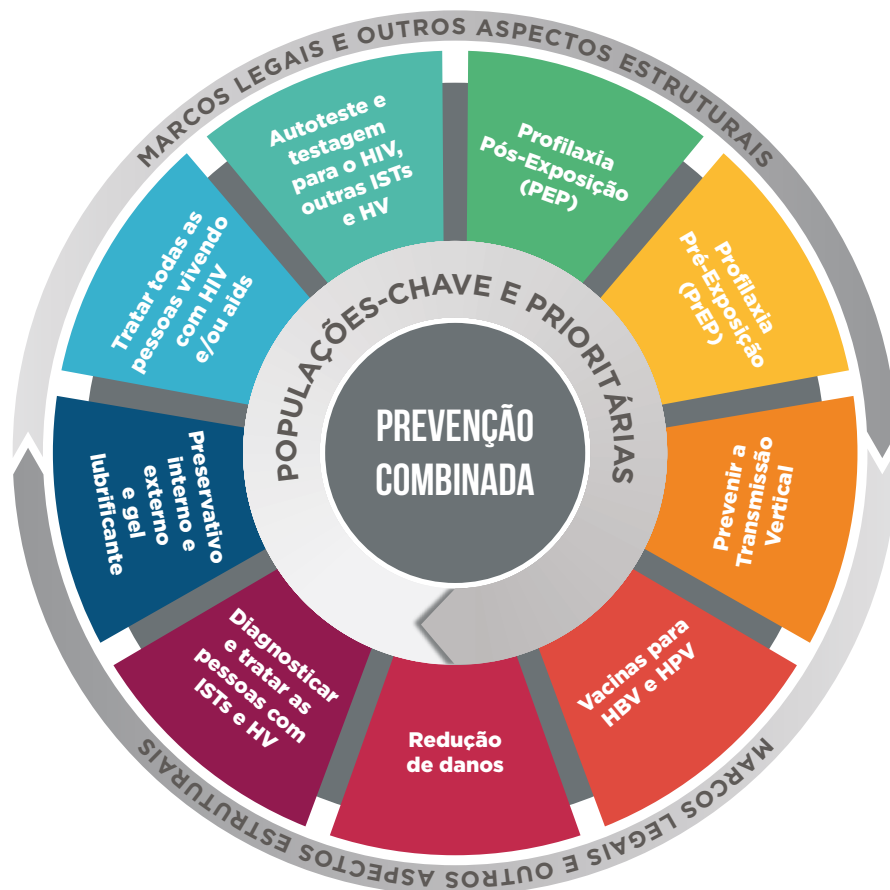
MARCOS LEGAIS E OUTROS ASPECTOS ESTRUTURAIS

Autoteste e testagem para o HIV, outras ISTs e HV

Profilaxia Pós-Exposição (PEP)

Profilaxia Pré-Exposição (PrEP)

Prevenir a Transmissão Vertical

Vacinas para HBV e HPV

Redução de danos

Diagnosticar e tratar as pessoas com ISTs e HV

Preservativo interno e externo e gel lubrificante

Tratar todas as pessoas vivendo com HIV e/ou aids

POPULAÇÕES-CHAVE E PRIORITÁRIAS

PREVENÇÃO COMBINADA

MARCOS LEGAIS E OUTROS ASPECTOS ESTRUTURAIS